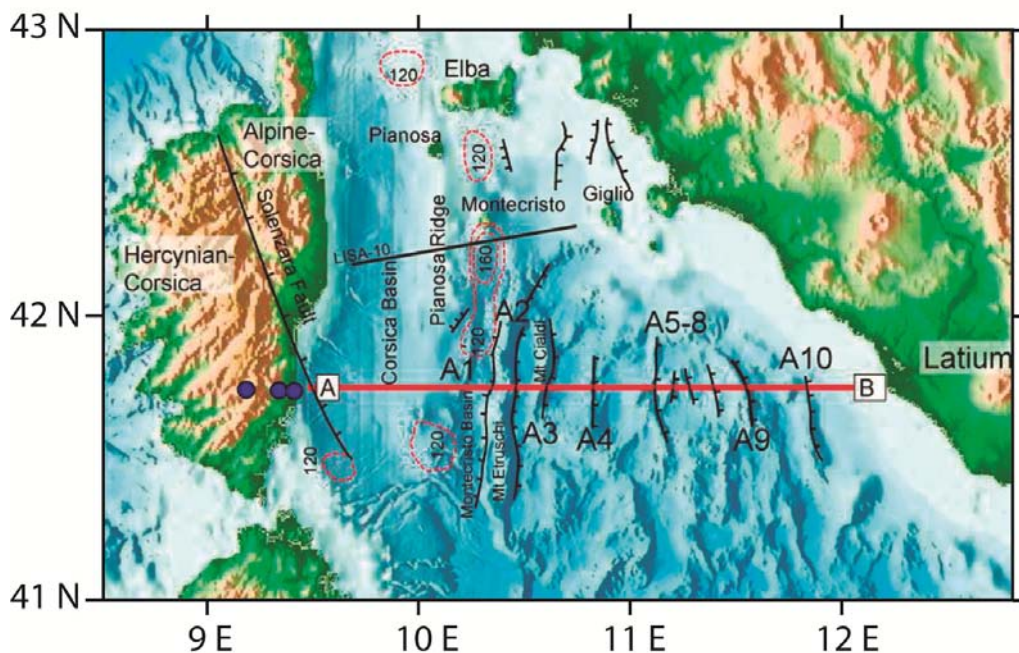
43 N
42 N
41 N
9 E
10 E
11 E
12 E
120
Elba
Alpine-Corsica
Pianosa
120
Giglio
Montecristo
Solenzara Fault
Pianosa Ridge
LISA-10
Hercynian-Corsica
160
Corsica Basin
120
A2
Mt Cialdi
A5-8
A1
A10
Latium
A
B
120
Montecristo Basin
Mt Etruschi
A3
A4
A9
120